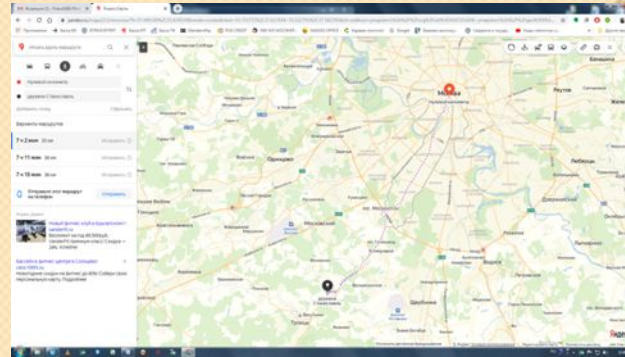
Яндекс.Карты

Искать адрес маршрута

Нулевой километр

деревня Станиславль

Добавить точку

Варианты маршрутов

7 ч 2 мин 38 км

7 ч 11 мин 36 км

7 ч 15 мин 39 км

Отправить этот маршрут на телефон

Отправить

Москва

Нулевой километр

Реутов

Одинцово

Московский

Люберцы

Щербинка

деревня Станиславль

Троицк

Яндекс